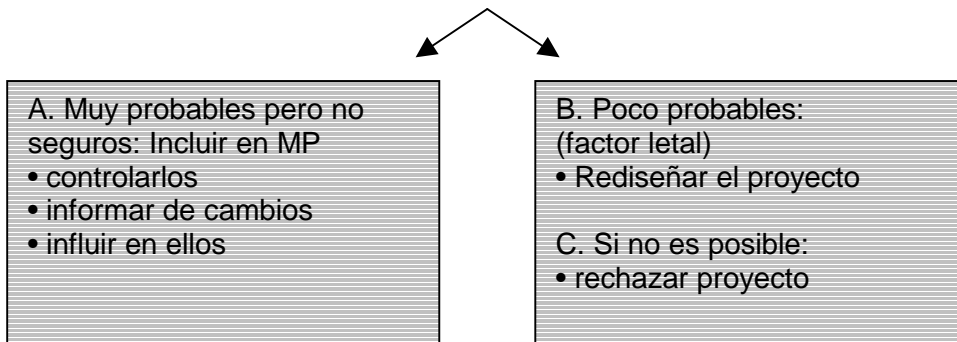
A. Muy probables pero no seguros: Incluir en MP
• controlarlos
• informar de cambios
• influir en ellos

B. Poco probables: (factor letal)
• Rediseñar el proyecto

C. Si no es posible:
• rechazar proyecto